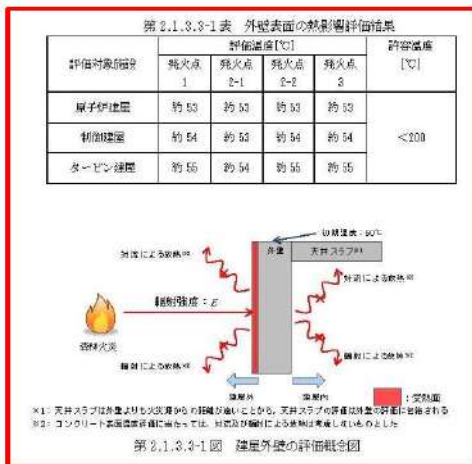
第2.1.3.3-1表 外壁表面の熱影響評価結果

| 評価対象施設 | 評価温度[℃] 発火点1 | 発火点2-1 | 発火点2-2 | 発火点3 | 許容温度[℃] |
|---|---|---|---|---|---|
| 原子炉建屋 | 約53 | 約53 | 約53 | 約53 | <200 |
| 制御建屋 | 約54 | 約53 | 約53 | 約54 | |
| タービン建屋 | 約55 | 約54 | 約55 | 約55 | |

初期温度：50℃

天井スラブ

外壁

対流による放熱※2

対流による放熱※2

輻射強度：$E$

森林火災

輻射による放熱※2

輻射による放熱※2

建屋外

建屋内

：受熱面

※1：天井スラブは外壁よりも火災源からの距離が遠いことから，天井スラブの評価は外壁の評価に包絡される

※2：コンクリート表面温度評価に当たっては，対流及び輻射による放熱は考慮しないものとした

第2.1.3.3-1図 建屋外壁の評価概念図